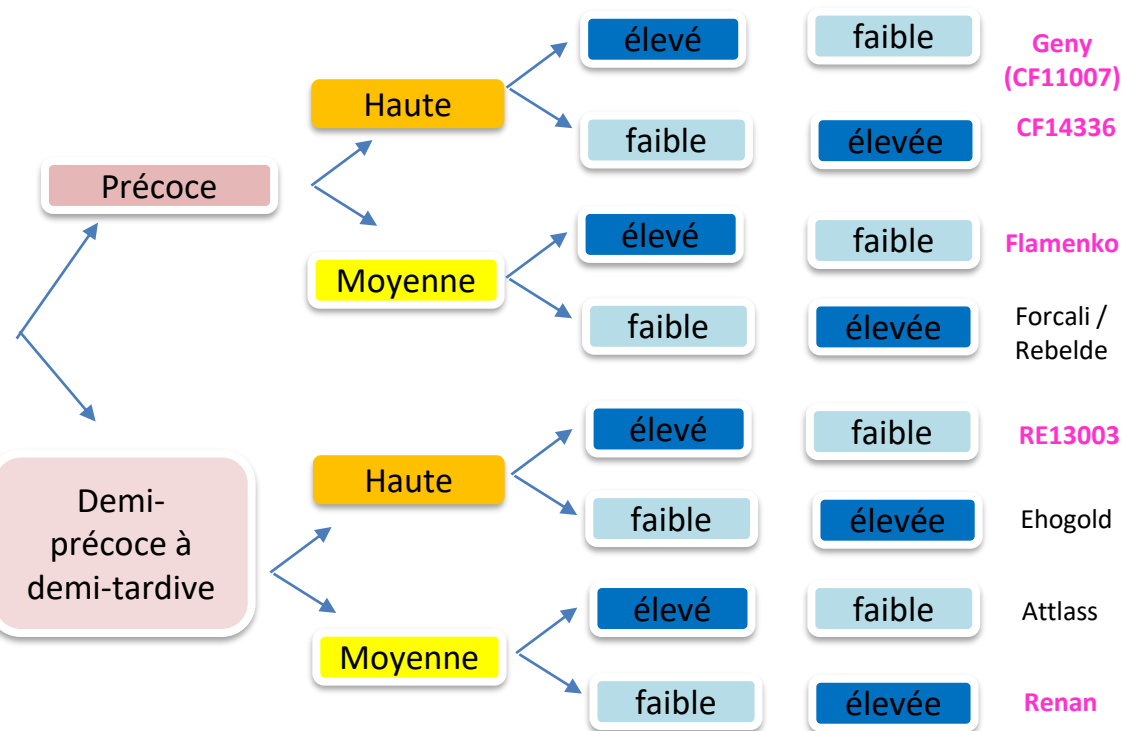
Précoce

Haute

élevé faible Geny (CF11007)

faible élevée CF14336

Moyenne

élevé faible Flamenko

faible élevée Forcali / Rebelde

Demi-précoce à demi-tardive

Haute

élevé faible RE13003

faible élevée Ehogold

Moyenne

élevé faible Attlass

faible élevée Renan